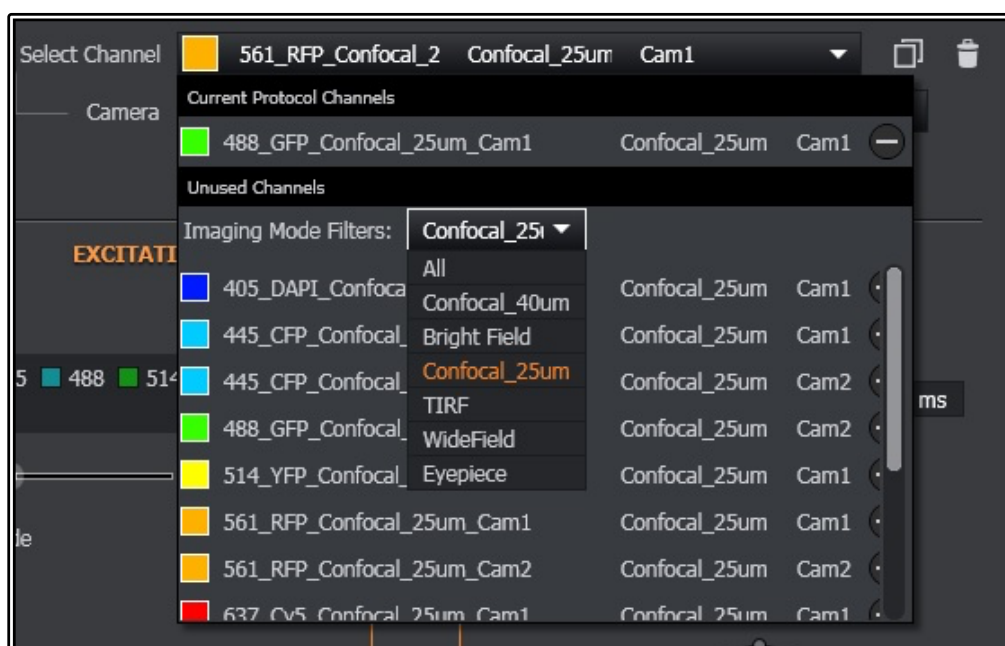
Select Channel 561_RFP_Confocal_2 Confocal_25um Cam1

Camera

Current Protocol Channels

488_GFP_Confocal_25um_Cam1 Confocal_25um Cam1

Unused Channels

Imaging Mode Filters: Confocal_25

EXCITATI

All
Confocal_40um
Bright Field
Confocal_25um
TIRF
WideField
Eyepiece

405_DAPI_Confoca Confocal_25um Cam1
445_CFP_Confocal Confocal_25um Cam1
445_CFP_Confocal Confocal_25um Cam2
488_GFP_Confocal Confocal_25um Cam2
514_YFP_Confocal Confocal_25um Cam1
561_RFP_Confocal_25um_Cam1 Confocal_25um Cam1
561_RFP_Confocal_25um_Cam2 Confocal_25um Cam2
637_Cy5_Confocal_25um_Cam1 Confocal_25um Cam1

5 488 514

ms

le